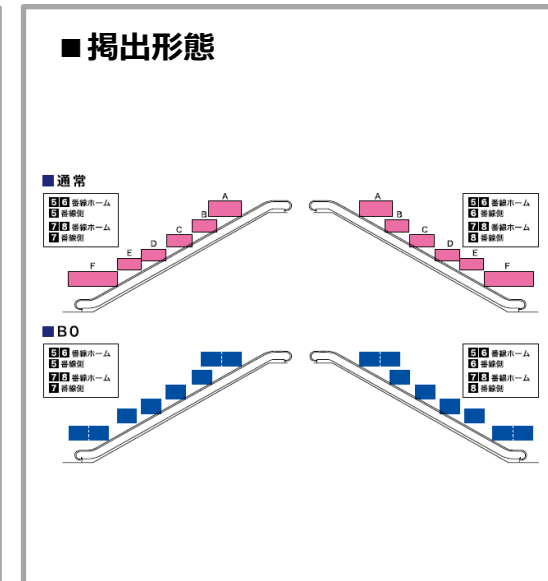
■掲出形態

■通常

5 6 番線ホーム
5 番線側
7 8 番線ホーム
7 番線側

A
B
C
D
E
F

A
B
C
D
E
F

5 6 番線ホーム
6 番線側
7 8 番線ホーム
8 番線側

■BO

5 6 番線ホーム
5 番線側
7 8 番線ホーム
7 番線側

5 6 番線ホーム
6 番線側
7 8 番線ホーム
8 番線側